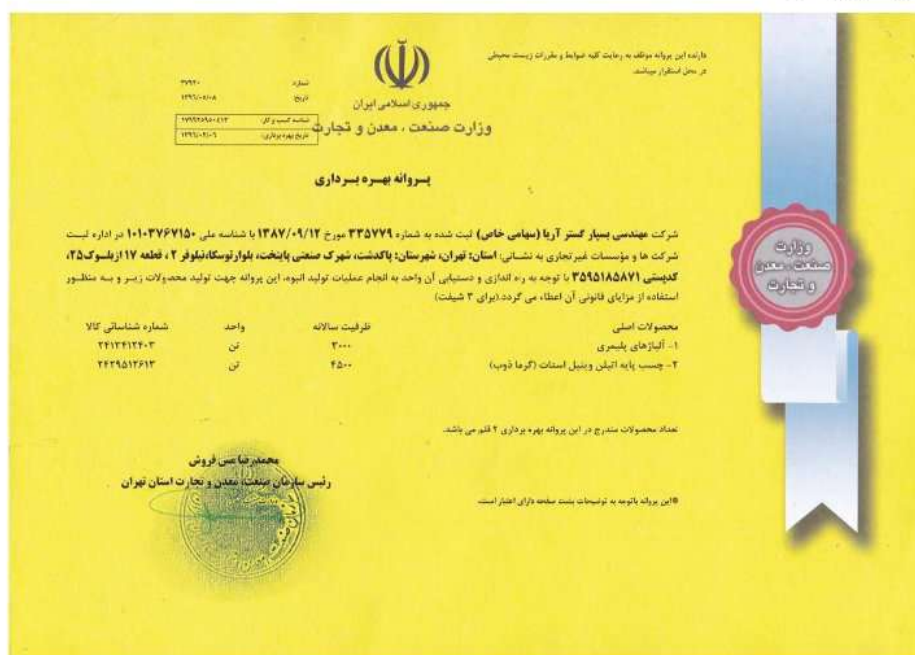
دارنده این پروانه موظف به رعایت کلیه ضوابط و مقررات زیست محیطی در محل استقرار میباشد.

جمهوری اسلامی ایران
وزارت صنعت، معدن و تجارت

شماره: ۳۹۹۴۰
تاریخ: ۱۳۹۲/۰۲/۰۸
شناسه کسب و کار: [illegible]
تاریخ بهره برداری: ۱۳۹۱/۰۲/۰۱

پروانه بهره برداری

شرکت مهندسی بسپار گستر آریا (سهامی خاص) ثبت شده به شماره ۳۳۵۷۷۹ مورخ ۱۳۸۷/۰۹/۱۲ با شناسه ملی ۱۰۱۰۳۷۶۷۱۵۰ در اداره ثبت شرکت ها و مؤسسات غیرتجاری به نشانی: استان: تهران، شهرستان: پاکدشت، شهرک صنعتی پایتخت، بلوارتوسکا، نیلوفر ۲، قطعه ۱۷ ازبلوک۲۵، کدپستی ۳۵۹۵۱۸۵۸۷۱ با توجه به راه اندازی و دستیابی آن واحد به انجام عملیات تولید انبوه، این پروانه جهت تولید محصولات زیر و به منظور استفاده از مزایای قانونی آن اعطاء می گردد.(برای ۳ شیفت)

| محصولات اصلی | ظرفیت سالانه | واحد | شماره شناسائی کالا |
|---|---|---|---|
| ۱- آلیاژهای پلیمری | ۳۰۰۰ | تن | ۲۴۱۳۴۱۲۴۰۳ |
| ۲- چسب پایه اتیلن وینیل استات (گرما ذوب) | ۴۵۰۰ | تن | ۲۴۲۹۵۱۲۶۱۳ |

تعداد محصولات مندرج در این پروانه بهره برداری ۲ قلم می باشد.

محمدرضا عس فروش
رئیس سازمان صنعت، معدن و تجارت استان تهران

این پروانه باتوجه به توضیحات پشت صفحه دارای اعتبار است.

وزارت صنعت، معدن و تجارت